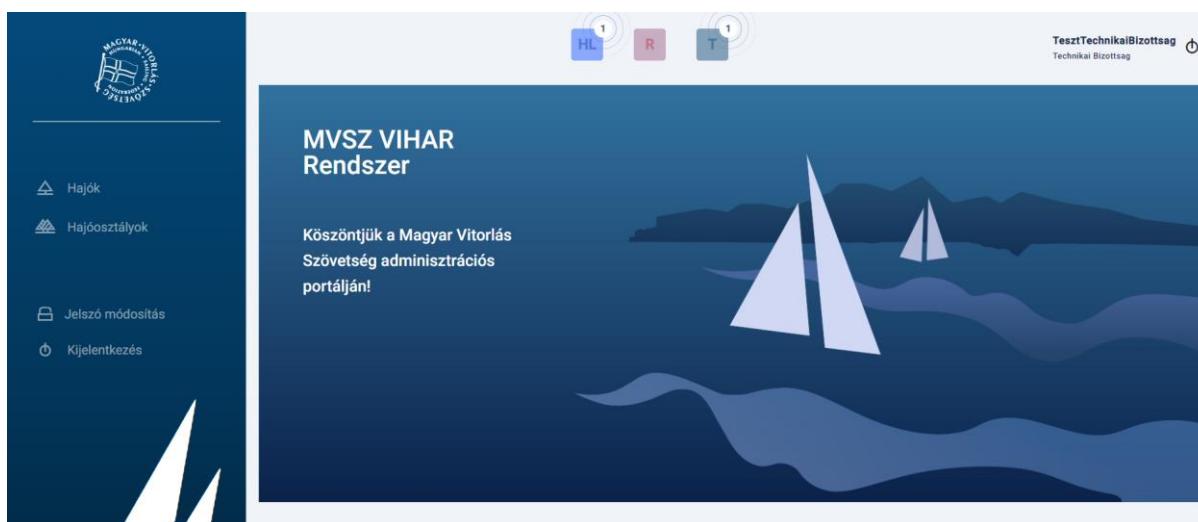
MAGYAR VITORLÁS SZÖVETSÉG

Hajók

Hajóosztályok

Jelszó módosítás

Kijelentkezés

HL 1 R T 1

TesztTechnikaiBizottsag
Technikai Bizottsag

MVSZ VIHAR Rendszer

Köszöntjük a Magyar Vitorlás Szövetség adminisztrációs portálján!